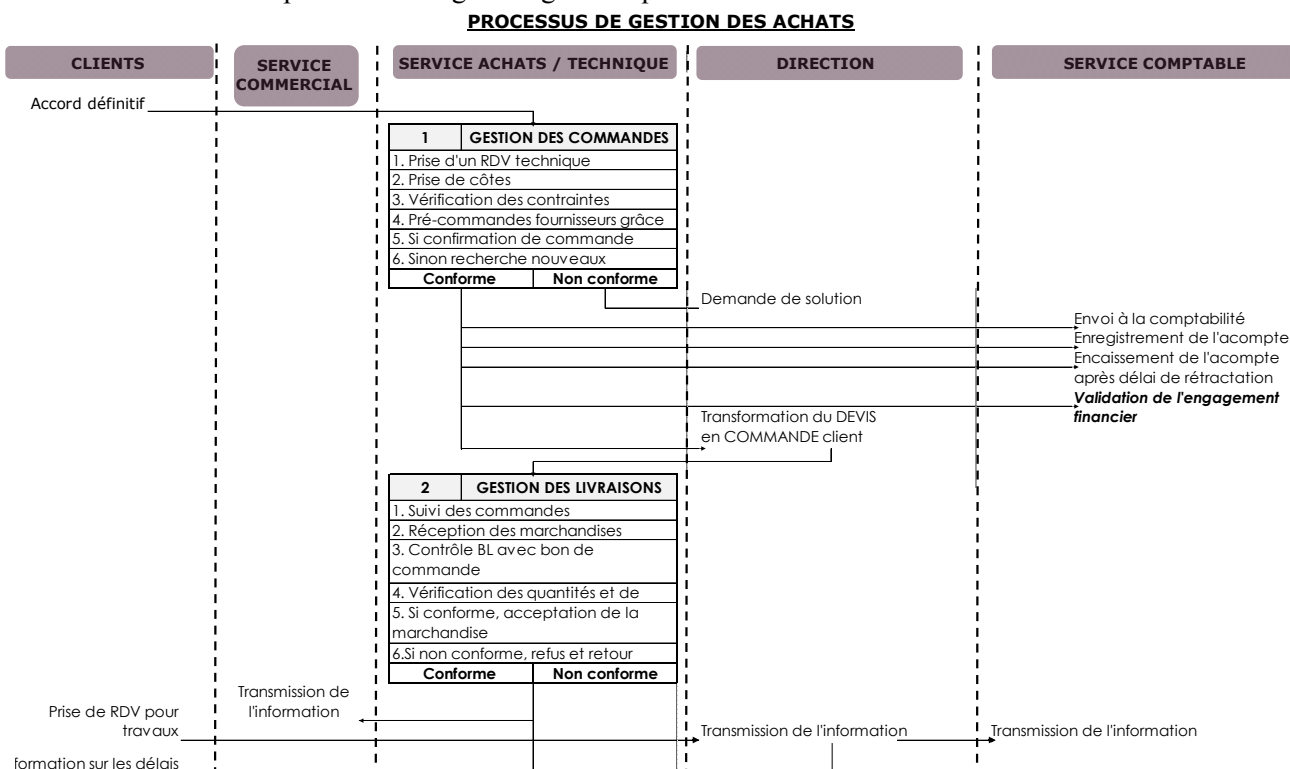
PROCESSUS DE GESTION DES ACHATS

CLIENTS

SERVICE COMMERCIAL

SERVICE ACHATS / TECHNIQUE

DIRECTION

SERVICE COMPTABLE

Accord définitif

| 1 | GESTION DES COMMANDES |
|---|---|
| 1. Prise d'un RDV technique | |
| 2. Prise de côtes | |
| 3. Vérification des contraintes | |
| 4. Pré-commandes fournisseurs grâce | |
| 5. Si confirmation de commande | |
| 6. Sinon recherche nouveaux | |
| Conforme | Non conforme |

Demande de solution

Envoi à la comptabilité

Enregistrement de l'acompte

Encaissement de l'acompte après délai de rétractation

***Validation de l'engagement financier***

Transformation du DEVIS en COMMANDE client

| 2 | GESTION DES LIVRAISONS |
|---|---|
| 1. Suivi des commandes | |
| 2. Réception des marchandises | |
| 3. Contrôle BL avec bon de commande | |
| 4. Vérification des quantités et de | |
| 5. Si conforme, acceptation de la marchandise | |
| 6.Si non conforme, refus et retour | |
| Conforme | Non conforme |

Transmission de l'information

Prise de RDV pour travaux

Transmission de l'information

Transmission de l'information

formation sur les délais